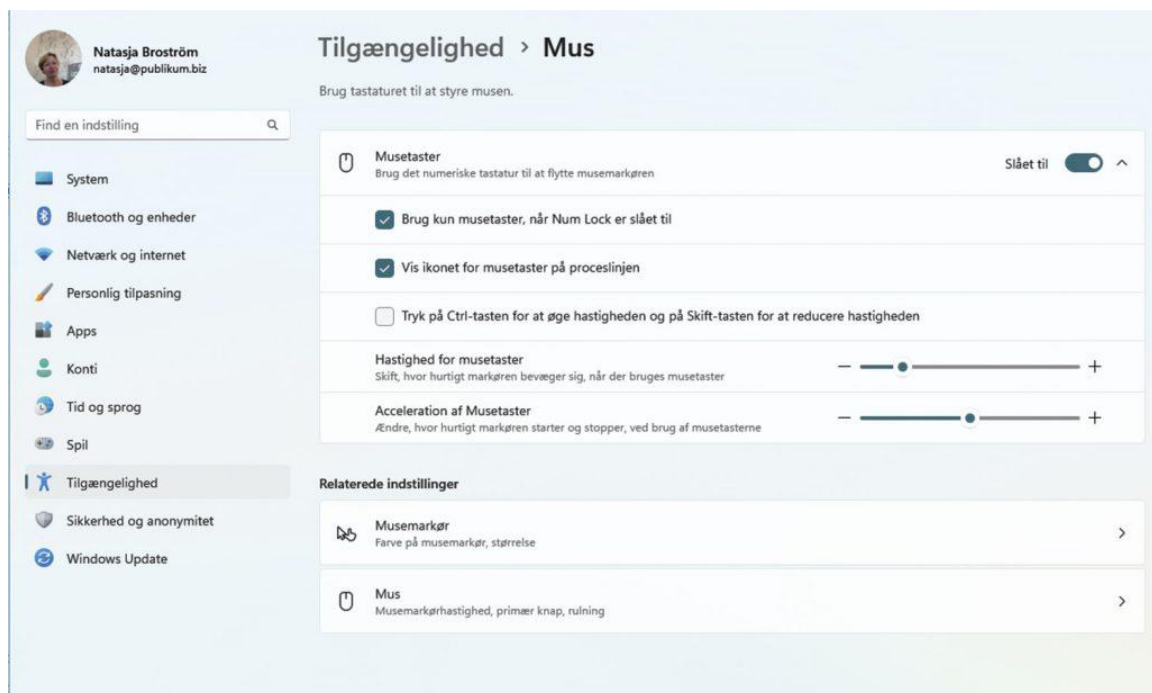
Natasja Broström
natasja@publikum.biz

Find en indstilling

System

Bluetooth og enheder

Netværk og internet

Personlig tilpasning

Apps

Konti

Tid og sprog

Spil

Tilgængelighed

Sikkerhed og anonymitet

Windows Update

Tilgængelighed › Mus

Brug tastaturet til at styre musen.

Musetaster
Brug det numeriske tastatur til at flytte musemarkøren

Slået til

Brug kun musetaster, når Num Lock er slået til

Vis ikonet for musetaster på proceslinjen

Tryk på Ctrl-tasten for at øge hastigheden og på Skift-tasten for at reducere hastigheden

Hastighed for musetaster
Skift, hvor hurtigt markøren bevæger sig, når der bruges musetaster

Acceleration af Musetaster
Ændre, hvor hurtigt markøren starter og stopper, ved brug af musetasterne

Relaterede indstillinger

Musemarkør
Farve på musemarkør, størrelse

Mus
Musemarkørhastighed, primær knap, rulning